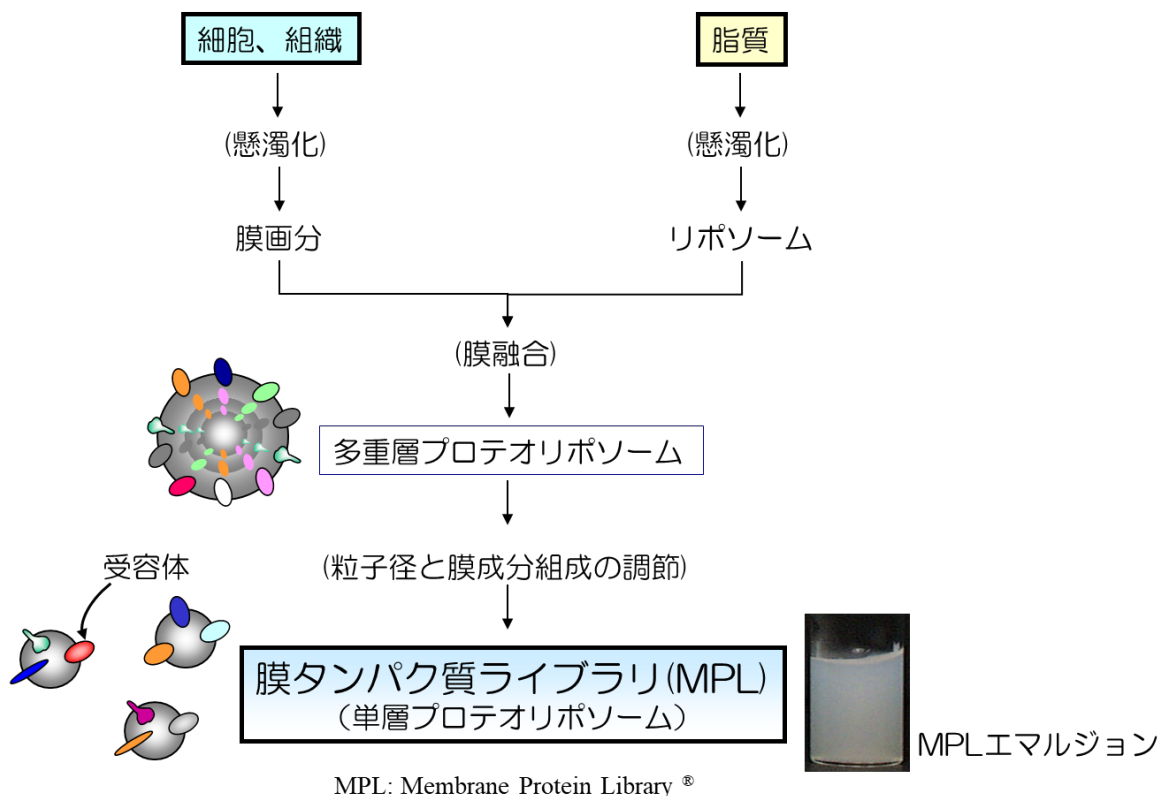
細胞、組織

（懸濁化）

膜画分

脂質

（懸濁化）

リポソーム

（膜融合）

多重層プロテオリポソーム

（粒子径と膜成分組成の調節）

受容体

膜タンパク質ライブラリ（MPL）
（単層プロテオリポソーム）

MPLエマルジョン

MPL: Membrane Protein Library ®